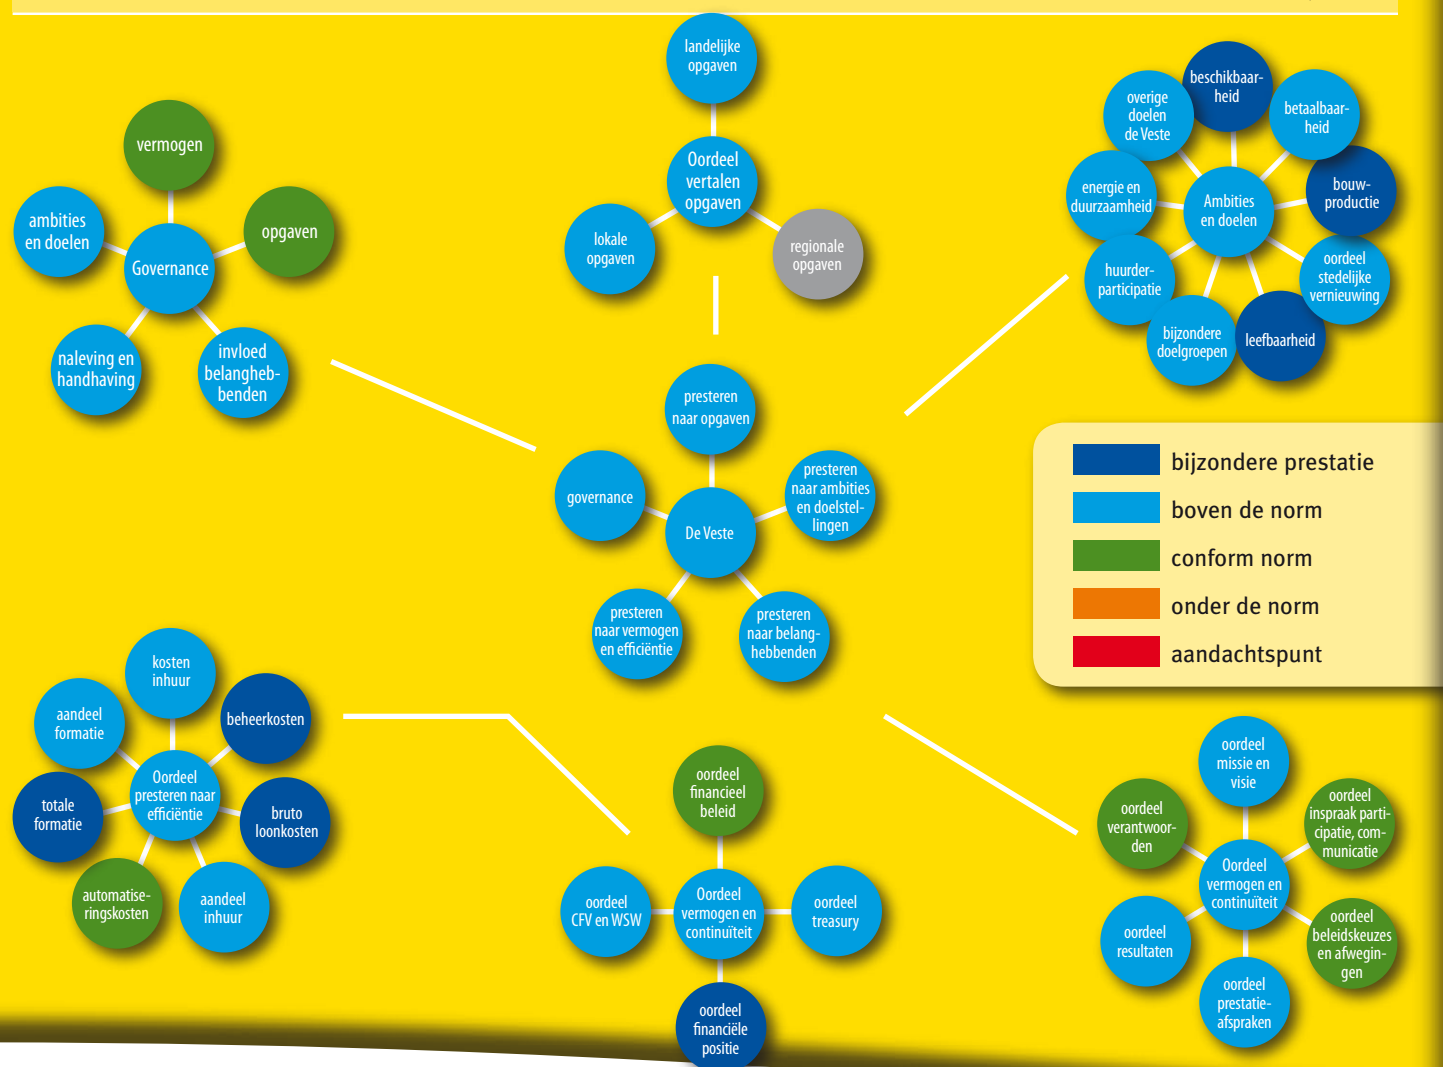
landelijke opgaven

Oordeel vertalen opgaven

lokale opgaven

regionale opgaven

vermogen

ambities en doelen

Governance

opgaven

naleving en handhaving

invloed belanghebbenden

overige doelen de Veste

beschikbaarheid

betaalbaarheid

energie en duurzaamheid

Ambities en doelen

bouwproductie

huurderparticipatie

oordeel stedelijke vernieuwing

bijzondere doelgroepen

leefbaarheid

presteren naar opgaven

governance

De Veste

presteren naar ambities en doelstellingen

presteren naar vermogen en efficiëntie

presteren naar belanghebbenden

| | |
|---|---|
| | bijzondere prestatie |
| | boven de norm |
| | conform norm |
| | onder de norm |
| | aandachtspunt |

kosten inhuur

aandeel formatie

beheerkosten

Oordeel presteren naar efficiëntie

totale formatie

bruto loonkosten

automatiseringskosten

aandeel inhuur

oordeel financieel beleid

oordeel CFV en WSW

Oordeel vermogen en continuïteit

oordeel treasury

oordeel financiële positie

oordeel missie en visie

oordeel verantwoorden

oordeel inspraak participatie, communicatie

Oordeel vermogen en continuïteit

oordeel resultaten

oordeel beleidskeuzes en afwegingen

oordeel prestatieafspraken